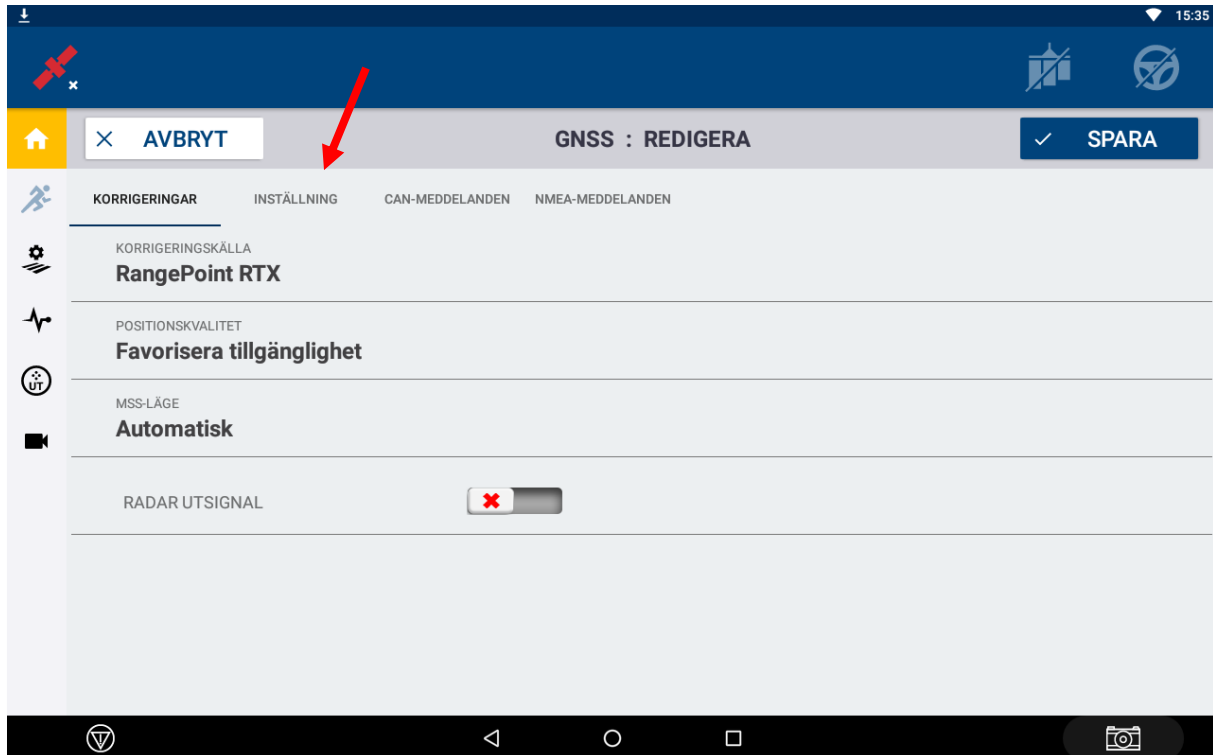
15:35

AVBRYT

GNSS : REDIGERA

SPARA

KORRIGERINGAR INSTÄLLNING CAN-MEDDELANDEN NMEA-MEDDELANDEN

KORRIGERINGSKÄLLA
RangePoint RTX

POSITIONSKVALITET
Favorisera tillgänglighet

MSS-LÄGE
Automatisk

RADAR UTSIGNAL

UT